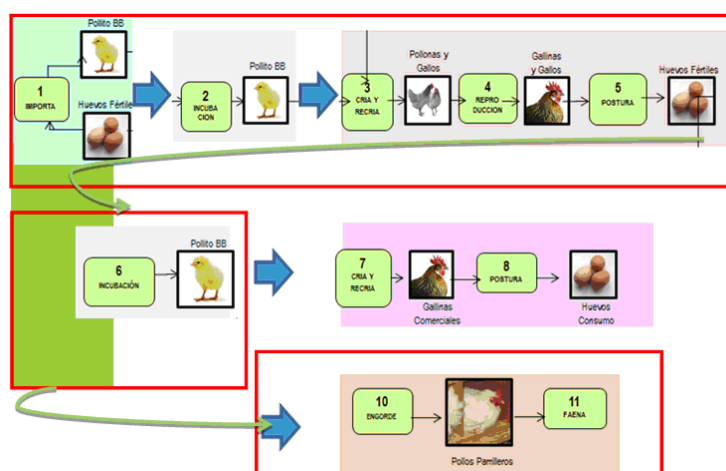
Pollito BB

1
IMPORTA

Huevos Fértile

2
INCUBA CION

Pollito BB

3
CRIA Y RECRIA

Pollonas y Gallos

4
REPRO DUCCION

Gallinas y Gallos

5
POSTURA

Huevos Fértiles

6
INCUBACIÓN

Pollito BB

7
CRIA Y RECRIA

Gallinas Comerciales

8
POSTURA

Huevos Consumo

10
ENGORDE

Pollos Parrilleros

11
FAENA